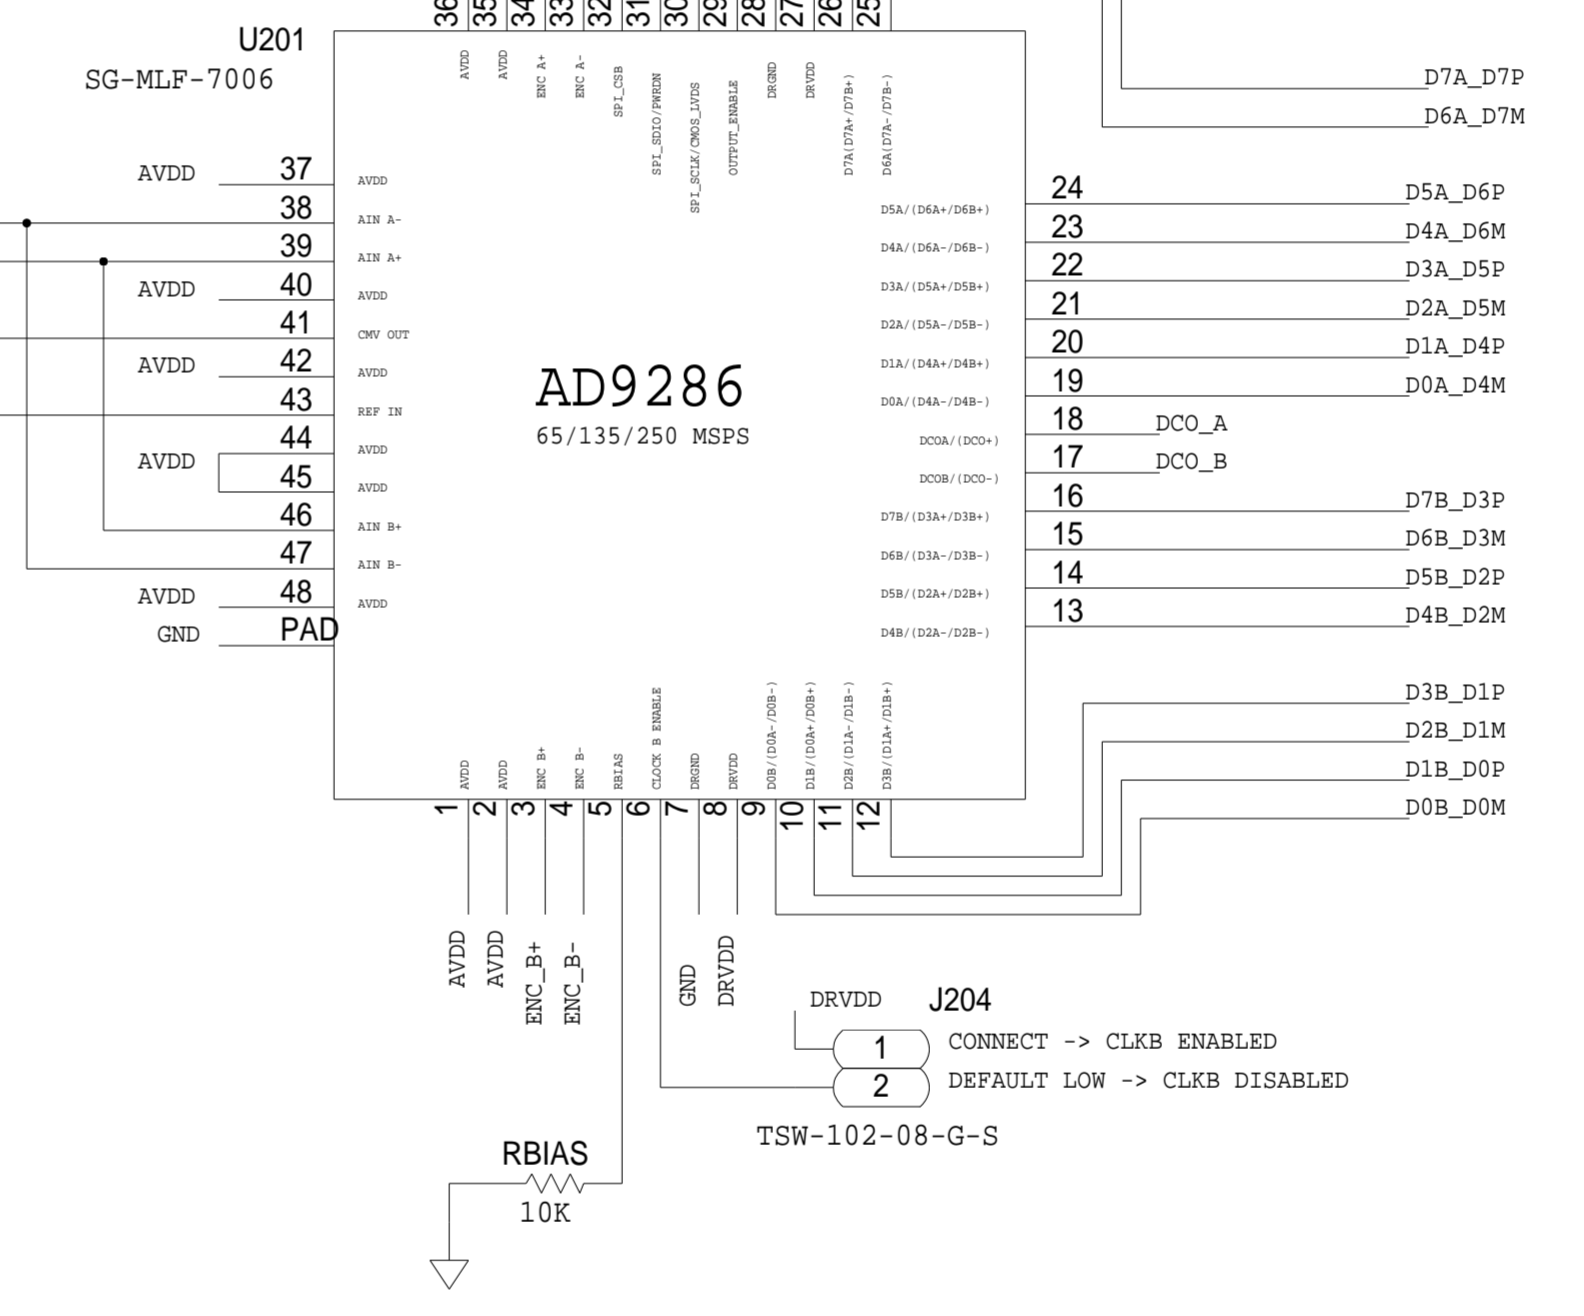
36 35 34 33 32 31 30 29 28 27 26 25

U201
SG-MLF-7006

AVDD AVDD ENC A+ ENC A- SPI_CSB SPI_SDIO/PWRDN SPI_SCLK/CMOS_LVDS OUTPUT_ENABLE DRGND DRVDD D7A(D7A+/D7B+) D6A(D7A-/D7B-)

D7A_D7P
D6A_D7M

AVDD 37 AVDD
38 AIN A-
39 AIN A+
AVDD 40 AVDD
41 CMV OUT
AVDD 42 AVDD
43 REF IN
44 AVDD
AVDD
45 AVDD
46 AIN B+
47 AIN B-
AVDD 48 AVDD
GND PAD

AD9286
65/135/250 MSPS

D5A/(D6A+/D6B+) 24 D5A_D6P
D4A/(D6A-/D6B-) 23 D4A_D6M
D3A/(D5A+/D5B+) 22 D3A_D5P
D2A/(D5A-/D5B-) 21 D2A_D5M
D1A/(D4A+/D4B+) 20 D1A_D4P
D0A/(D4A-/D4B-) 19 D0A_D4M
DCOA/(DCO+) 18 DCO_A
DCOB/(DCO-) 17 DCO_B
D7B/(D3A+/D3B+) 16 D7B_D3P
D6B/(D3A-/D3B-) 15 D6B_D3M
D5B/(D2A+/D2B+) 14 D5B_D2P
D4B/(D2A-/D2B-) 13 D4B_D2M

D3B_D1P
D2B_D1M
D1B_D0P
D0B_D0M

AVDD AVDD ENC B+ ENC B- RBIAS CLOCK B ENABLE DRGND DRVDD D0B/(D0A-/D0B-) D1B/(D0A+/D0B+) D2B/(D1A-/D1B-) D3B/(D1A+/D1B+)
1 2 3 4 5 6 7 8 9 10 11 12

AVDD AVDD ENC_B+ ENC_B-
GND DRVDD

DRVDD J204
1 CONNECT -> CLKB ENABLED
2 DEFAULT LOW -> CLKB DISABLED
TSW-102-08-G-S

RBIAS
10K